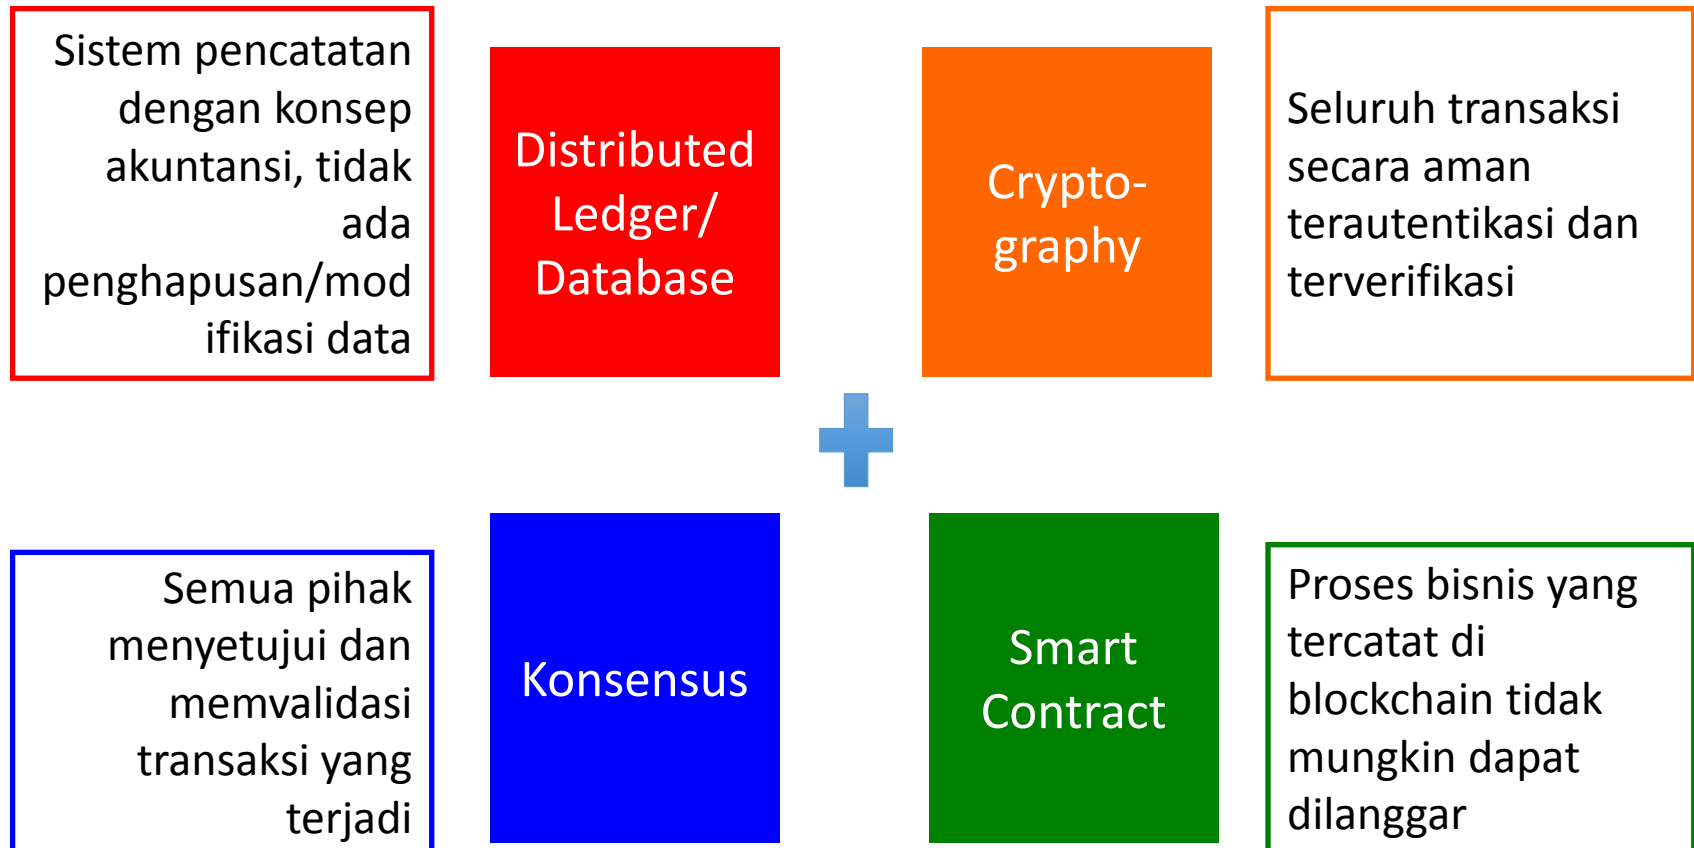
Sistem pencatatan dengan konsep akuntansi, tidak ada penghapusan/modifikasi data

Distributed Ledger/ Database

Crypto-graphy

Seluruh transaksi secara aman terautentikasi dan terverifikasi

Semua pihak menyetujui dan memvalidasi transaksi yang terjadi

Konsensus

Smart Contract

Proses bisnis yang tercatat di blockchain tidak mungkin dapat dilanggar